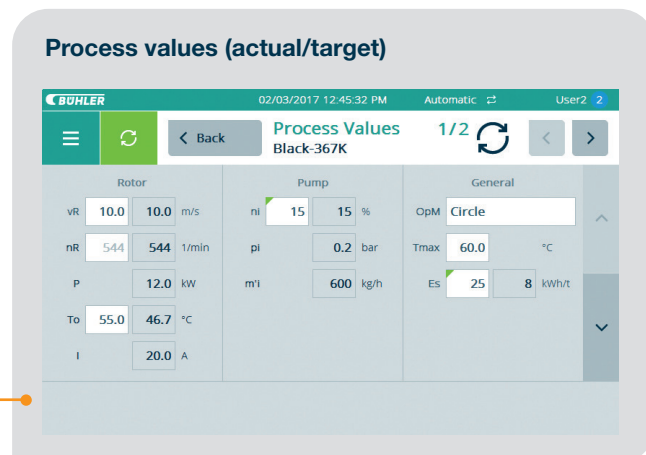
Process values (actual/target)

BÜHLER 02/03/2017 12:45:32 PM Automatic User2 2

Back Process Values Black-367K 1/2

Rotor

| | | | |
|---|---|---|---|
| vR | 10.0 | 10.0 | m/s |
| nR | 544 | 544 | 1/min |
| P | | 12.0 | kW |
| To | 55.0 | 46.7 | °C |
| I | | 20.0 | A |

Pump

| | | | |
|---|---|---|---|
| ni | 15 | 15 | % |
| pi | | 0.2 | bar |
| m'i | | 600 | kg/h |

General

| | | | |
|---|---|---|---|
| OpM | Circle | | |
| Tmax | 60.0 | | °C |
| Es | 25 | 8 | kWh/t |